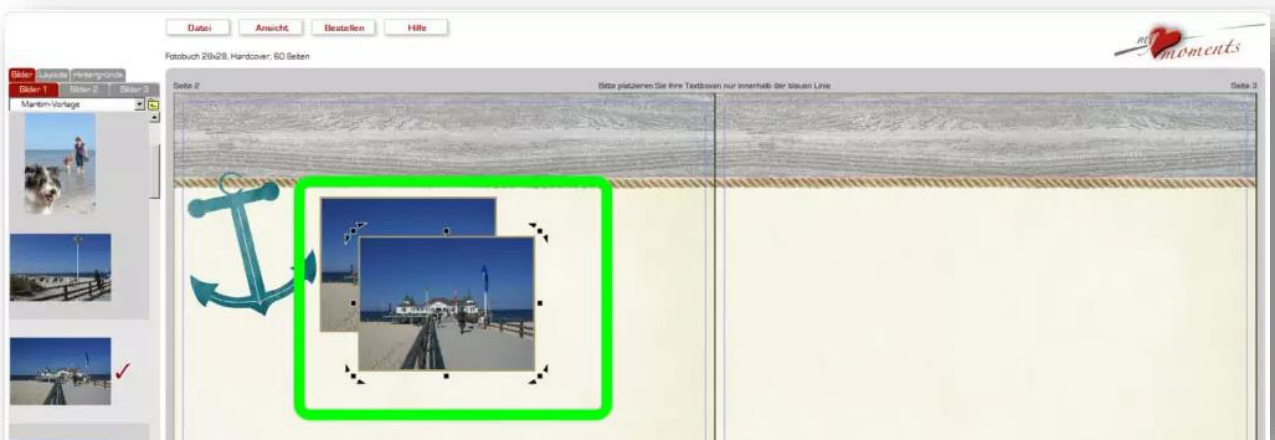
Datei Ansicht Bestellen Hilfe

Fotobuch 28x28, Hardcover, 60 Seiten

my moments

Bilder Layouts Hintergründe
Bilder 1 Bilder 2 Bilder 3
Maritim-Vorlage

Seite 2
Bitte platzieren Sie Ihre Textboxen nur innerhalb der blauen Linie
Seite 3